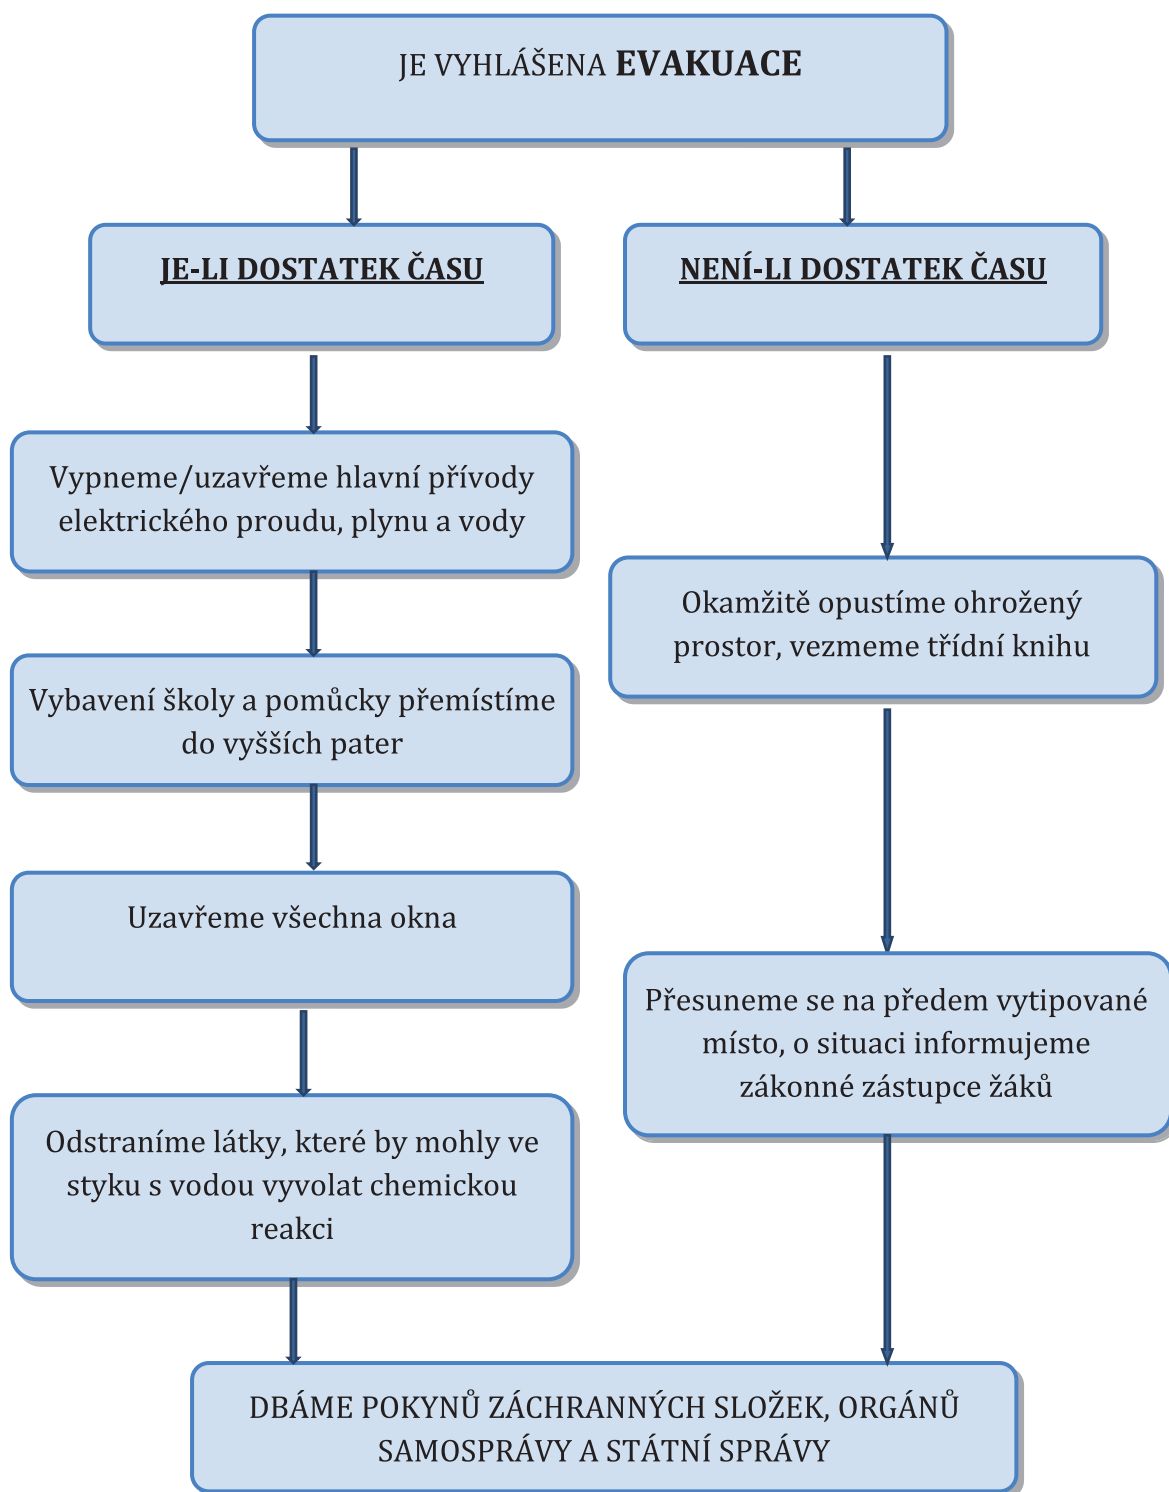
JE VYHLÁŠENA **EVAKUACE**

JE-LI DOSTATEK ČASU

NENÍ-LI DOSTATEK ČASU

Vypneme/uzavřeme hlavní přívody elektrického proudu, plynu a vody

Vybavení školy a pomůcky přemístíme do vyšších pater

Uzavřeme všechna okna

Odstraníme látky, které by mohly ve styku s vodou vyvolat chemickou reakci

Okamžitě opustíme ohrožený prostor, vezmeme třídní knihu

Přesuneme se na předem vytipované místo, o situaci informujeme zákonné zástupce žáků

DBÁME POKYNŮ ZÁCHRANNÝCH SLOŽEK, ORGÁNŮ SAMOSPRÁVY A STÁTNÍ SPRÁVY